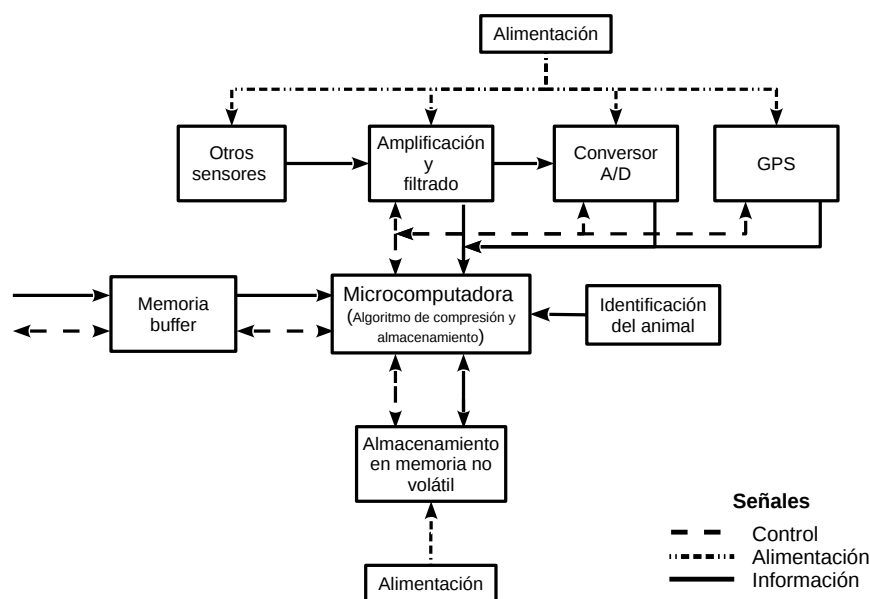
Alimentación

Otros sensores

Amplificación y filtrado

Conversor A/D

GPS

Memoria buffer

Microcomputadora
(Algoritmo de compresión y almacenamiento)

Identificación del animal

Almacenamiento en memoria no volátil

Alimentación

Señales
Control
Alimentación
Información